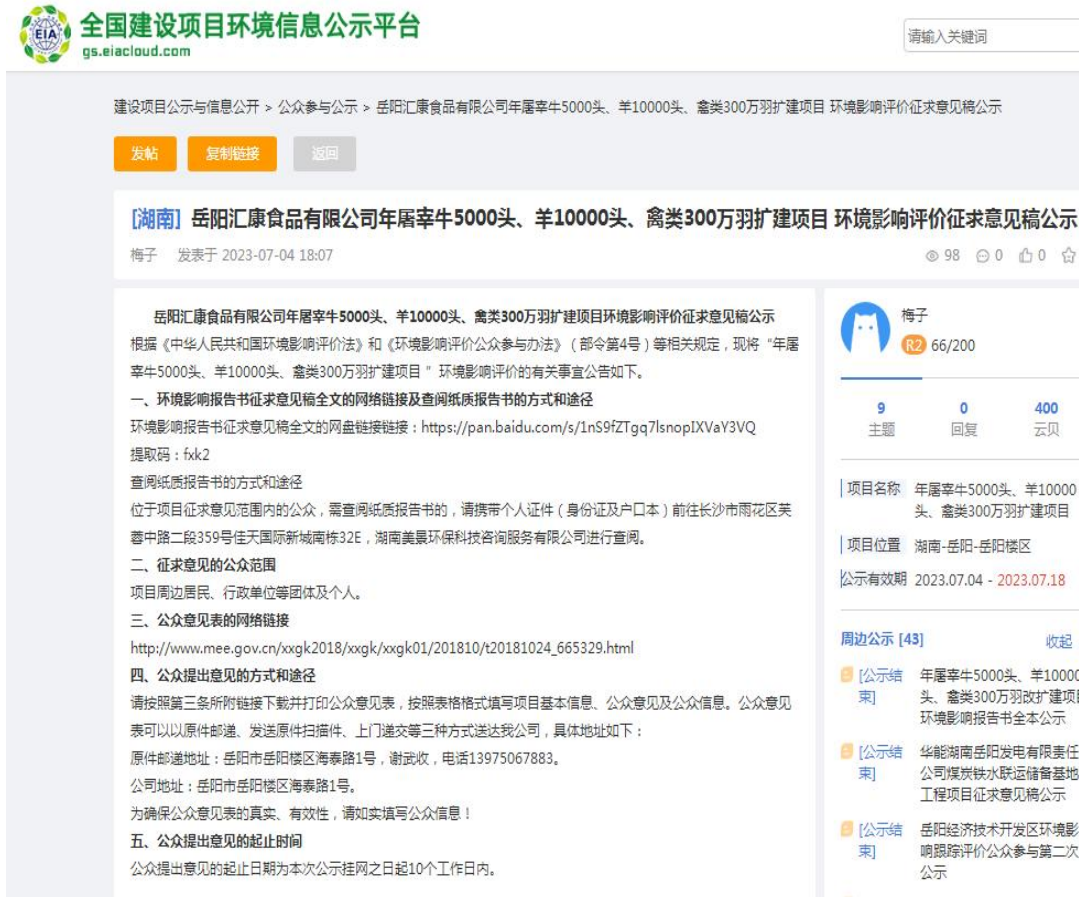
EIA 全国建设项目环境信息公示平台
gs.eiacloud.com

请输入关键词

建设项目公示与信息公开 > 公众参与公示 > 岳阳汇康食品有限公司年屠宰牛5000头、羊10000头、禽类300万羽扩建项目 环境影响评价征求意见稿公示

发帖 复制链接 返回

[湖南] 岳阳汇康食品有限公司年屠宰牛5000头、羊10000头、禽类300万羽扩建项目 环境影响评价征求意见稿公示

梅子 发表于 2023-07-04 18:07

98 0 0

岳阳汇康食品有限公司年屠宰牛5000头、羊10000头、禽类300万羽扩建项目环境影响评价征求意见稿公示

根据《中华人民共和国环境影响评价法》和《环境影响评价公众参与办法》（部令第4号）等相关规定，现将"年屠宰牛5000头、羊10000头、禽类300万羽扩建项目"环境影响评价的有关事宜公告如下。

一、环境影响报告书征求意见稿全文的网络链接及查阅纸质报告书的方式和途径

环境影响报告书征求意见稿全文的网盘链接链接：https://pan.baidu.com/s/1nS9fZTgq7lsnopIXVaY3VQ

提取码：fxk2

查阅纸质报告书的方式和途径

位于项目征求意见范围内的公众，需查阅纸质报告书的，请携带个人证件（身份证及户口本）前往长沙市雨花区芙蓉中路二段359号佳天国际新城南栋32E，湖南美景环保科技咨询服务有限公司进行查阅。

二、征求意见的公众范围

项目周边居民、行政单位等团体及个人。

三、公众意见表的网络链接

http://www.mee.gov.cn/xxgk2018/xxgk/xxgk01/201810/t20181024_665329.html

四、公众提出意见的方式和途径

请按照第三条所附链接下载并打印公众意见表，按照表格格式填写项目基本信息、公众意见及公众信息。公众意见表可以以原件邮递、发送原件扫描件、上门递交等三种方式送达我公司，具体地址如下：

原件邮递地址：岳阳市岳阳楼区海泰路1号，谢武收，电话13975067883。

公司地址：岳阳市岳阳楼区海泰路1号。

为确保公众意见表的真实、有效性，请如实填写公众信息！

五、公众提出意见的起止时间

公众提出意见的起止日期为本次公示挂网之日起10个工作日内。

梅子
R2 66/200

| 9 | 0 | 400 |
|---|---|---|
| 主题 | 回复 | 云贝 |

项目名称 年屠宰牛5000头、羊10000头、禽类300万羽扩建项目
项目位置 湖南-岳阳-岳阳楼区
公示有效期 2023.07.04 - 2023.07.18

周边公示 [43] 收起

[公示结束] 年屠宰牛5000头、羊10000头、禽类300万羽改扩建项目环境影响报告书全本公示

[公示结束] 华能湖南岳阳发电有限责任公司煤炭铁水联运储备基地工程项目征求意见稿公示

[公示结束] 岳阳经济技术开发区环境影响跟踪评价公众参与第二次公示